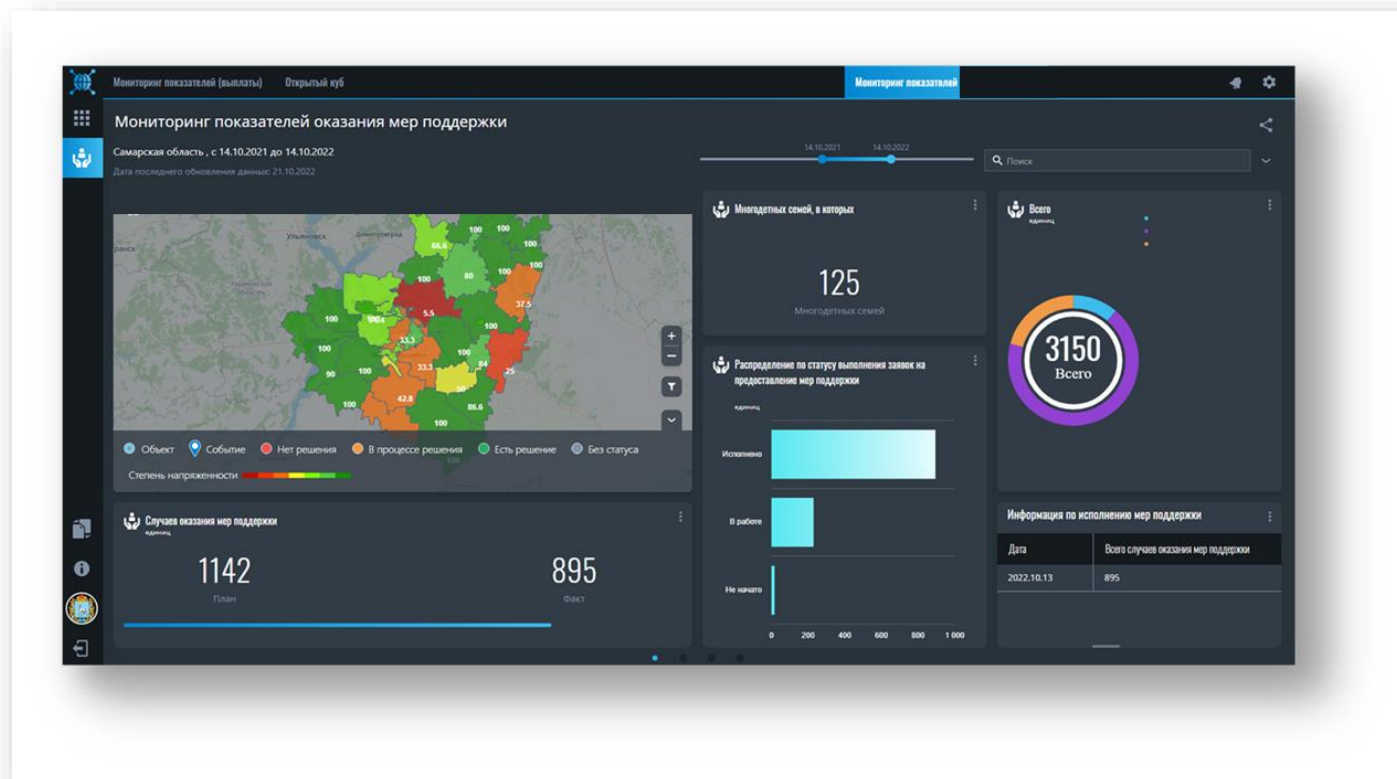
Мониторинг показателей (выплаты) Открытый куб Мониторинг показателей

Мониторинг показателей оказания мер поддержки

Самарская область , с 14.10.2021 до 14.10.2022
Дата последнего обновления данных: 21.10.2022

14.10.2021 14.10.2022

Поиск

Ульяновск Димитровград

66.6 100 100 100 100 80 100 37.5 100 5.5 100 100 100 33.3 100 100 100 33.3 84 25 90 100 50 42.8 86.6 100 100

Объект Событие Нет решения В процессе решения Есть решение Без статуса
Степень напряженности

Многодетных семей, в которых
125
Многодетных семей

Всего
единиц
3150
Всего

Распределение по статусу выполнения заявок на предоставление мер поддержки
единиц
Исполнено
В работе
Не начато
0 200 400 600 800 1 000

Случаев оказания мер поддержки
единиц
1142
План
895
Факт

Информация по исполнению мер поддержки

| Дата | Всего случаев оказания мер поддержки |
|---|---|
| 2022.10.13 | 895 |